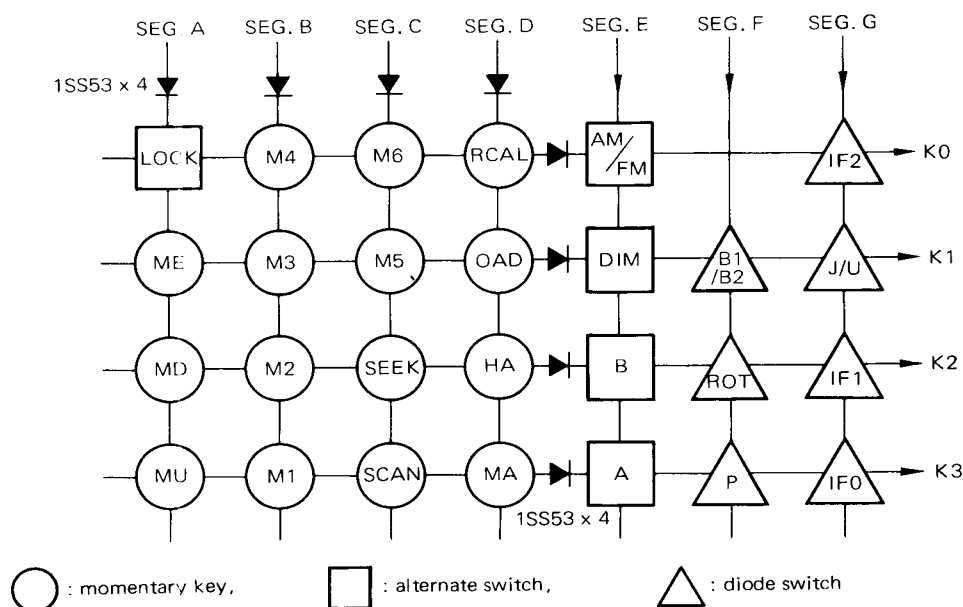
SEG. A SEG. B SEG. C SEG. D SEG. E SEG. F SEG. G

1SS53 × 4

LOCK M4 M6 RCAL AM/FM IF2 K0

ME M3 M5 OAD DIM B1/B2 J/U K1

MD M2 SEEK HA B ROT IF1 K2

MU M1 SCAN MA A P IF0 K3

1SS53 × 4

: momentary key, : alternate switch, : diode switch